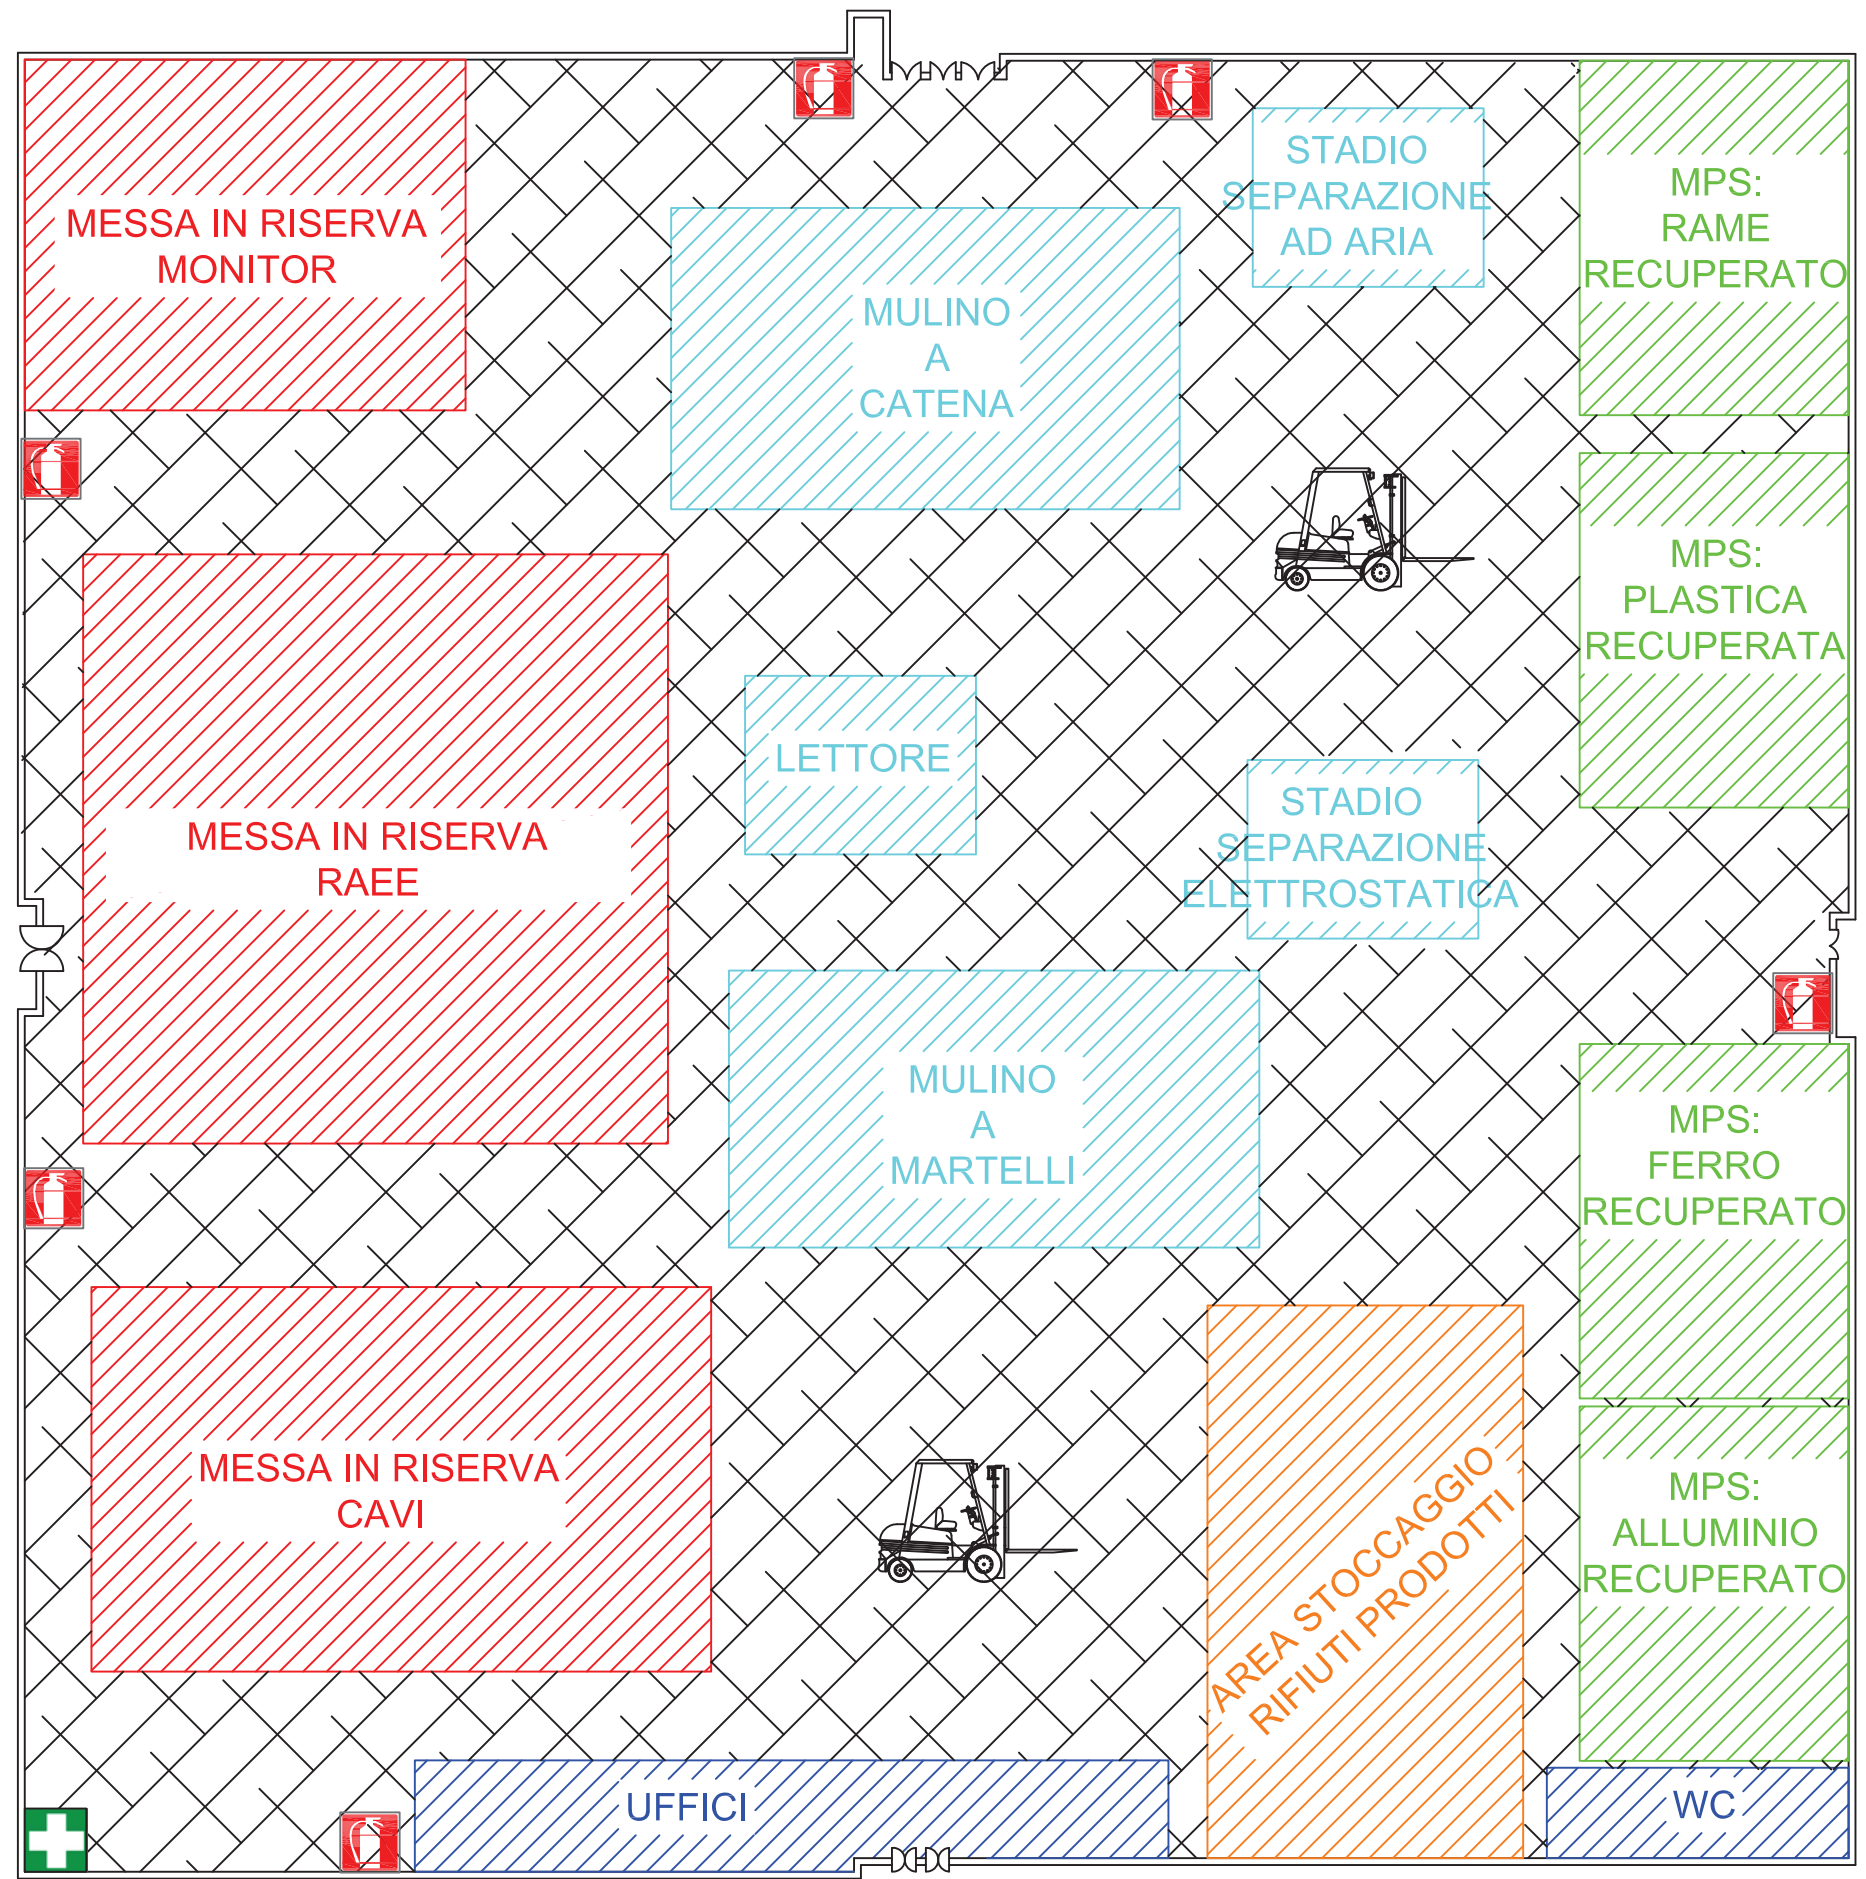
MESSA IN RISERVA MONITOR

MULINO A CATENA

STADIO SEPARAZIONE AD ARIA

MPS: RAME RECUPERATO

MPS: PLASTICA RECUPERATA

MESSA IN RISERVA RAEE

LETTORE

STADIO SEPARAZIONE ELETTROSTATICA

MULINO A MARTELLI

MPS: FERRO RECUPERATO

MESSA IN RISERVA CAVI

AREA STOCCAGGIO RIFIUTI PRODOTTI

MPS: ALLUMINIO RECUPERATO

UFFICI

WC